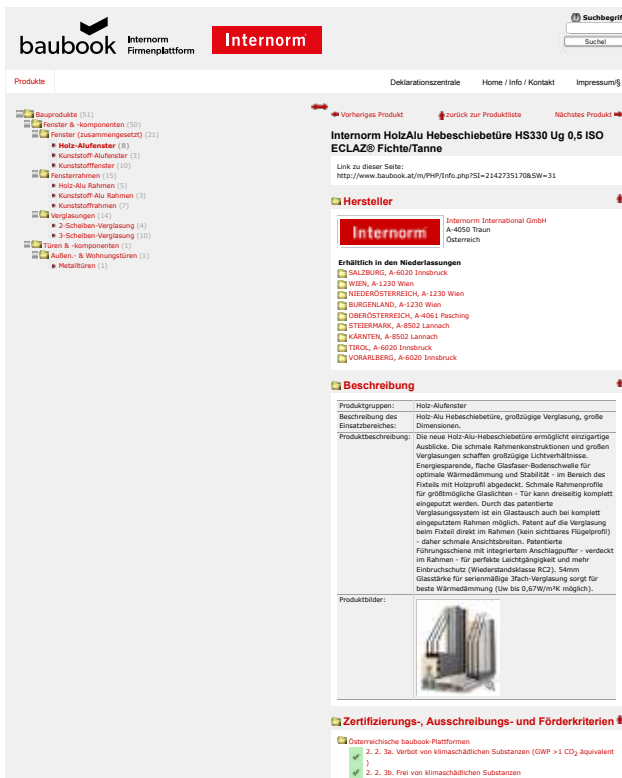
baubook Internorm Firmenplattform

Internorm

Suchbegriff

Suche!

Produkte

Deklarationszentrale Home / Info / Kontakt Impressum/§

Bauprodukte (51)
Fenster & -komponenten (50)
Fenster (zusammengesetzt) (21)
Holz-Alufenster (8)
Kunststoff-Alufenster (3)
Kunststofffenster (10)
Fensterrahmen (15)
Holz-Alu Rahmen (5)
Kunststoff-Alu Rahmen (3)
Kunststoffrahmen (7)
Verglasungen (14)
2-Scheiben-Verglasung (4)
3-Scheiben-Verglasung (10)
Türen & -komponenten (1)
Außen.- & Wohnungstüren (1)
Metalltüren (1)

Vorheriges Produkt zurück zur Produktliste Nächstes Produkt

Internorm HolzAlu Hebeschiebetüre HS330 Ug 0,5 ISO ECLAZ® Fichte/Tanne

Link zu dieser Seite:
http://www.baubook.at/m/PHP/Info.php?SI=2142735170&SW=31

Hersteller

Internorm

Internorm International GmbH
A-4050 Traun
Österreich

Erhältlich in den Niederlassungen
SALZBURG, A-6020 Innsbruck
WIEN, A-1230 Wien
NIEDERÖSTERREICH, A-1230 Wien
BURGENLAND, A-1230 Wien
OBERÖSTERREICH, A-4061 Pasching
STEIERMARK, A-8502 Lannach
KÄRNTEN, A-8502 Lannach
TIROL, A-6020 Innsbruck
VORARLBERG, A-6020 Innsbruck

Beschreibung

| Produktgruppen: | Holz-Alufenster |
|---|---|
| Beschreibung des Einsatzbereiches: | Holz-Alu Hebeschiebetüre, großzügige Verglasung, große Dimensionen. |
| Produktbeschreibung: | Die neue Holz-Alu-Hebeschiebetüre ermöglicht einzigartige Ausblicke. Die schmale Rahmenkonstruktionen und großen Verglasungen schaffen großzügige Lichtverhältnisse. Energiesparende, flache Glasfaser-Bodenschwelle für optimale Wärmedämmung und Stabilität - im Bereich des Fixteils mit Holzprofil abgedeckt. Schmale Rahmenprofile für größtmögliche Glaslichten - Tür kann dreiseitig komplett eingeputzt werden. Durch das patentierte Verglasungssystem ist ein Glastausch auch bei komplett eingeputztem Rahmen möglich. Patent auf die Verglasung beim Fixteil direkt im Rahmen (kein sichtbares Flügelprofil) - daher schmale Ansichtsbreiten. Patentierte Führungsschiene mit integriertem Anschlagpuffer - verdeckt im Rahmen - für perfekte Leichtgängigkeit und mehr Einbruchschutz (Wiederstandsklasse RC2). 54mm Glasstärke für serienmäßige 3fach-Verglasung sorgt für beste Wärmedämmung (Uw bis 0,67W/m²K möglich). |
| Produktbilder: | |

Zertifizierungs-, Ausschreibungs- und Förderkriterien

Österreichische baubook-Plattformen
2. 2. 3a. Verbot von klimaschädlichen Substanzen (GWP >1 $CO_2$ äquivalent )
2. 2. 3b. Frei von klimaschädlichen Substanzen